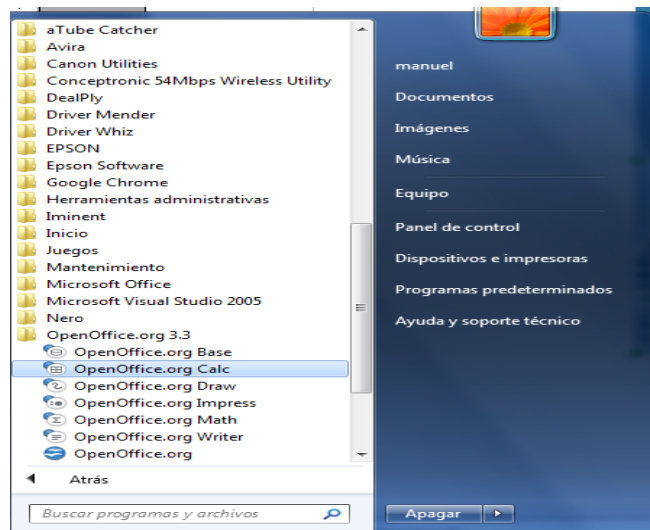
aTube Catcher
Avira
Canon Utilities
Conceptronic 54Mbps Wireless Utility
DealPly
Driver Mender
Driver Whiz
EPSON
Epson Software
Google Chrome
Herramientas administrativas
Iminent
Inicio
Juegos
Mantenimiento
Microsoft Office
Microsoft Visual Studio 2005
Nero
OpenOffice.org 3.3
OpenOffice.org Base
OpenOffice.org Calc
OpenOffice.org Draw
OpenOffice.org Impress
OpenOffice.org Math
OpenOffice.org Writer
OpenOffice.org

Atrás

Buscar programas y archivos

manuel
Documentos
Imágenes
Música
Equipo
Panel de control
Dispositivos e impresoras
Programas predeterminados
Ayuda y soporte técnico

Apagar